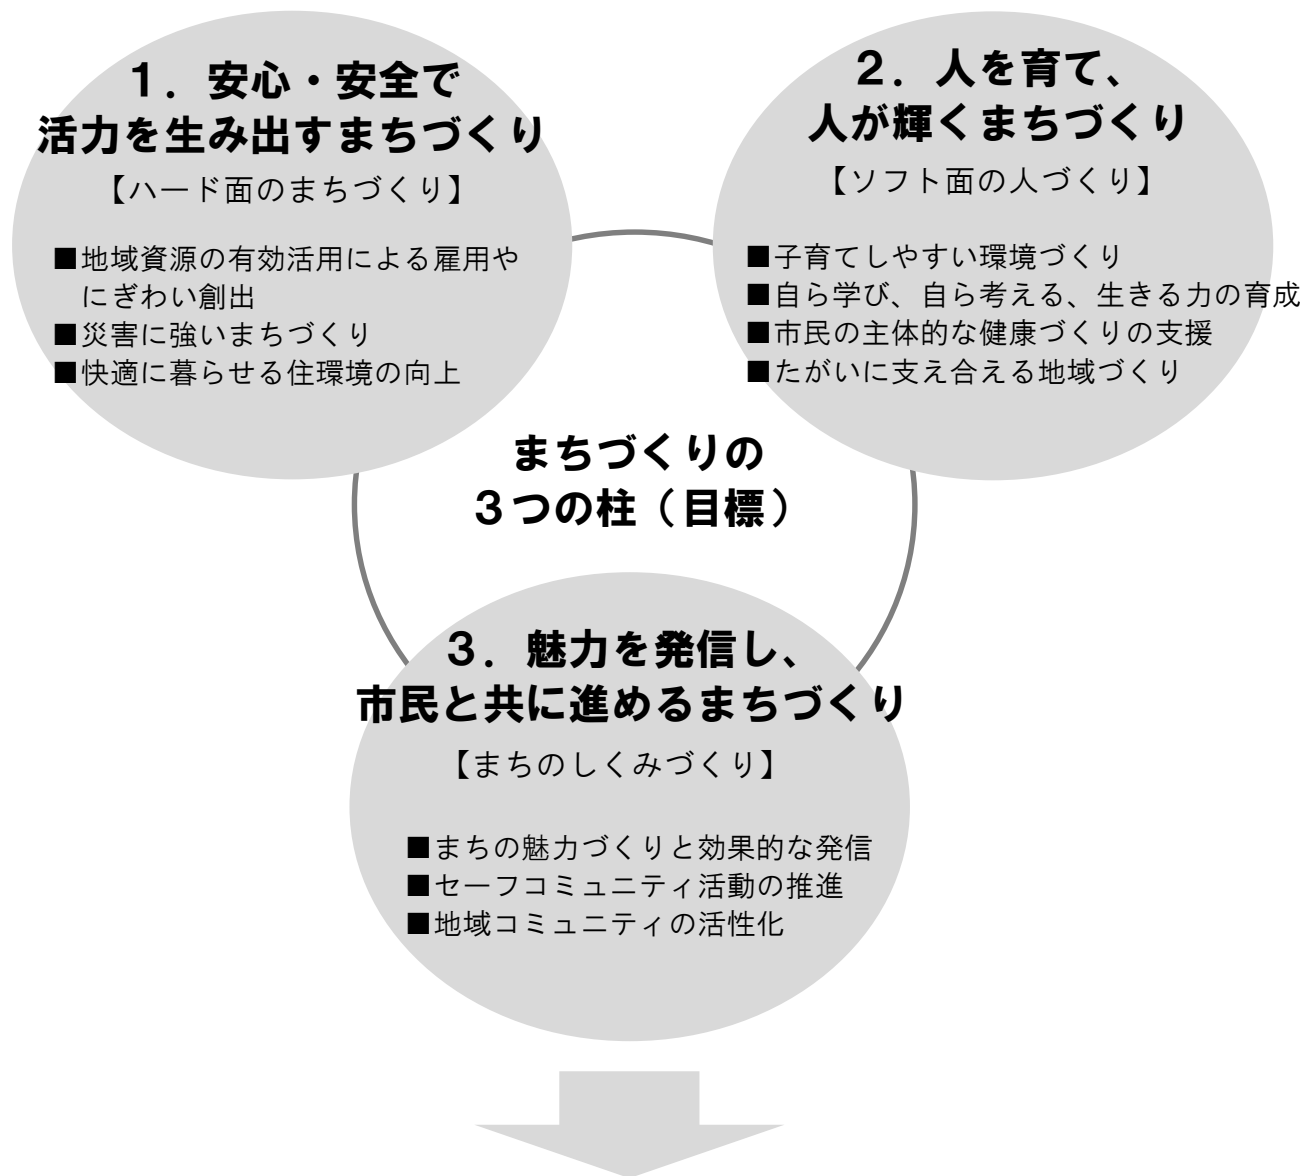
1．安心・安全で
活力を生み出すまちづくり

【ハード面のまちづくり】

■地域資源の有効活用による雇用やにぎわい創出
■災害に強いまちづくり
■快適に暮らせる住環境の向上

2．人を育て、
人が輝くまちづくり

【ソフト面の人づくり】

■子育てしやすい環境づくり
■自ら学び、自ら考える、生きる力の育成
■市民の主体的な健康づくりの支援
■たがいに支え合える地域づくり

まちづくりの
3つの柱（目標）

3．魅力を発信し、
市民と共に進めるまちづくり

【まちのしくみづくり】

■まちの魅力づくりと効果的な発信
■セーフコミュニティ活動の推進
■地域コミュニティの活性化